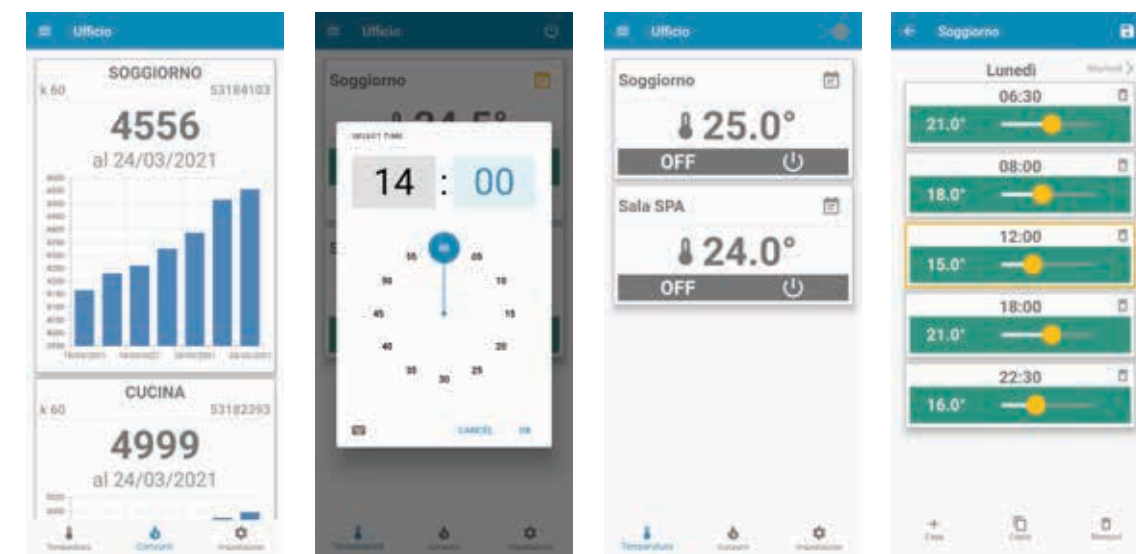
Ufficio

SOGGIORNO
k 60 53184103
4556
al 24/03/2021

CUCINA
k 60 53182393
4999
al 24/03/2021

Temperatura Consumi Impostazioni

Ufficio

Soggiorno

SELECT TIME
14 : 00

00 05 10 15 20 25 30 35 40 45 50 55

CANCEL OK

Ufficio

Soggiorno
25.0°
OFF

Sala SPA
24.0°
OFF

Temperatura Consumi Impostazioni

Soggiorno

Lunedì Martedì

06:30
21.0°

08:00
18.0°

12:00
15.0°

18:00
21.0°

22:30
16.0°

Crea Copia Rimuovi